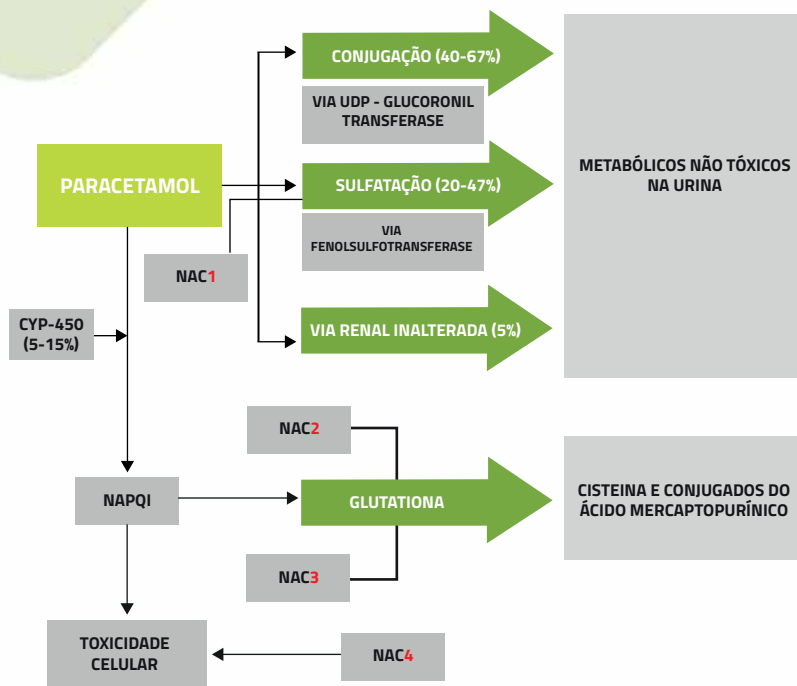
PARACETAMOL

CONJUGAÇÃO (40-67%)

VIA UDP - GLUCORONIL TRANSFERASE

SULFATAÇÃO (20-47%)

VIA FENOLSULFOTRANSFERASE

NAC1

VIA RENAL INALTERADA (5%)

METABÓLICOS NÃO TÓXICOS NA URINA

CYP-450 (5-15%)

NAC2

NAPQI

GLUTATIONA

CISTEINA E CONJUGADOS DO ÁCIDO MERCAPTOPURÍNICO

NAC3

TOXICIDADE CELULAR

NAC4